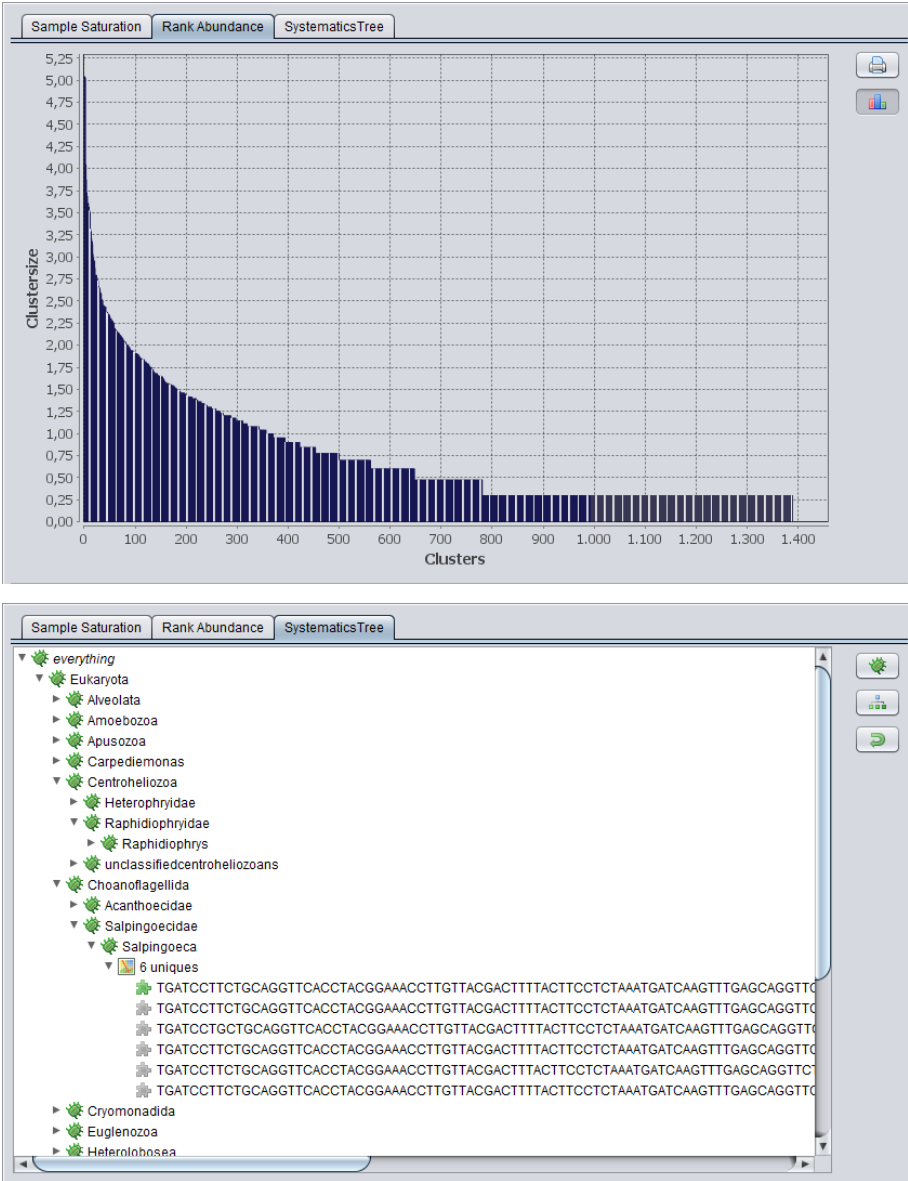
Sample Saturation | Rank Abundance | SystematicsTree

5,25
5,00
4,75
4,50
4,25
4,00
3,75
3,50
3,25
3,00
2,75
2,50
2,25
2,00
1,75
1,50
1,25
1,00
0,75
0,50
0,25
0,00

Clustersize

0 100 200 300 400 500 600 700 800 900 1.000 1.100 1.200 1.300 1.400

Clusters

Sample Saturation | Rank Abundance | SystematicsTree

everything
Eukaryota
Alveolata
Amoebozoa
Apusozoa
Carpediemonas
Centroheliozoa
Heterophryidae
Raphidiophryidae
Raphidiophrys
unclassifiedcentroheliozoans
Choanoflagellida
Acanthoecidae
Salpingoecidae
Salpingoeca
6 uniques
TGATCCTTCTGCAGGTTCACCTACGGAAACCTTGTTACGACTTTTACTTCCTCTAAATGATCAAGTTTGAGCAGGTTC
TGATCCTTCTGCAGGTTCACCTACGGAAACCTTGTTACGACTTTTACTTCCTCTAAATGATCAAGTTTGAGCAGGTTC
TGATCCTGCTGCAGGTTCACCTACGGAAACCTTGTTACGACTTTTACTTCCTCTAAATGATCAAGTTTGAGCAGGTTC
TGATCCTTCTGCAGGTTCACCTACGGAAACCTTGTTACGACTTTTACTTCCTCTAAATGATCAAGTTTGAGCAGGTTC
TGATCCTTCTGCAGGTTCACCTACGGAAACCTTGTTACGACTTTACTTCCTCTAAATGATCAAGTTTGAGCAGGTTCT
TGATCCTTCTGCAGGTTCACCTACGGAAACCTTGTTACGACTTTTACTTCCTCTAAATGATCAAGTTTGAGCAGGTTC
Cryomonadida
Euglenozoa
Heterolobosea